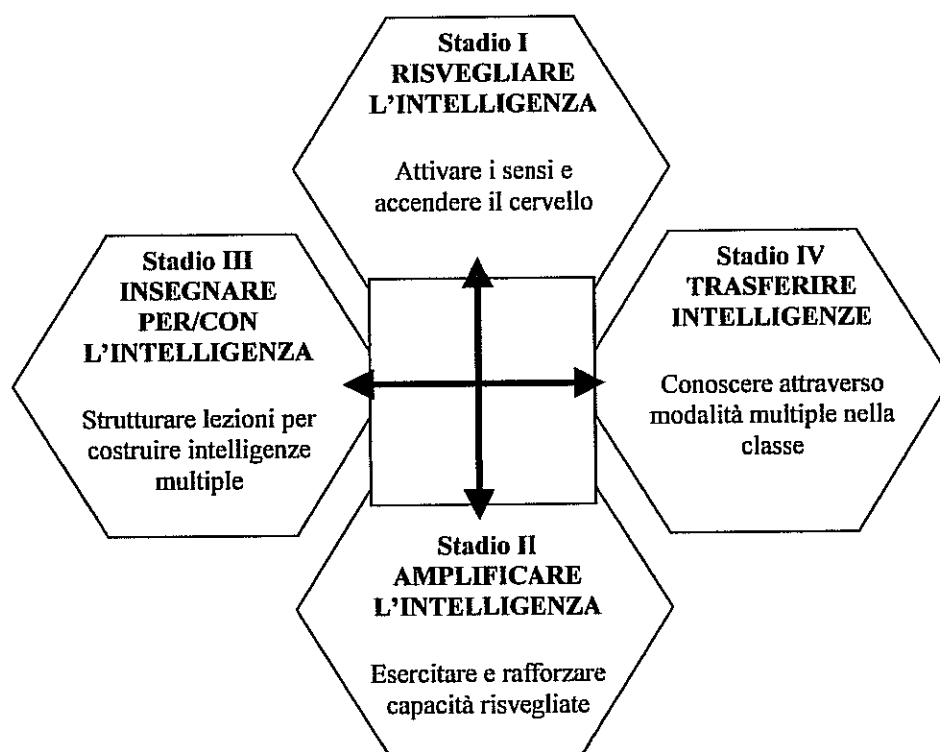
Stadio I
RISVEGLIARE L'INTELLIGENZA

Attivare i sensi e accendere il cervello

Stadio III
INSEGNARE PER/CON L'INTELLIGENZA

Strutturare lezioni per costruire intelligenze multiple

Stadio IV
TRASFERIRE INTELLIGENZE

Conoscere attraverso modalità multiple nella classe

Stadio II
AMPLIFICARE L'INTELLIGENZA

Esercitare e rafforzare capacità risvegliate